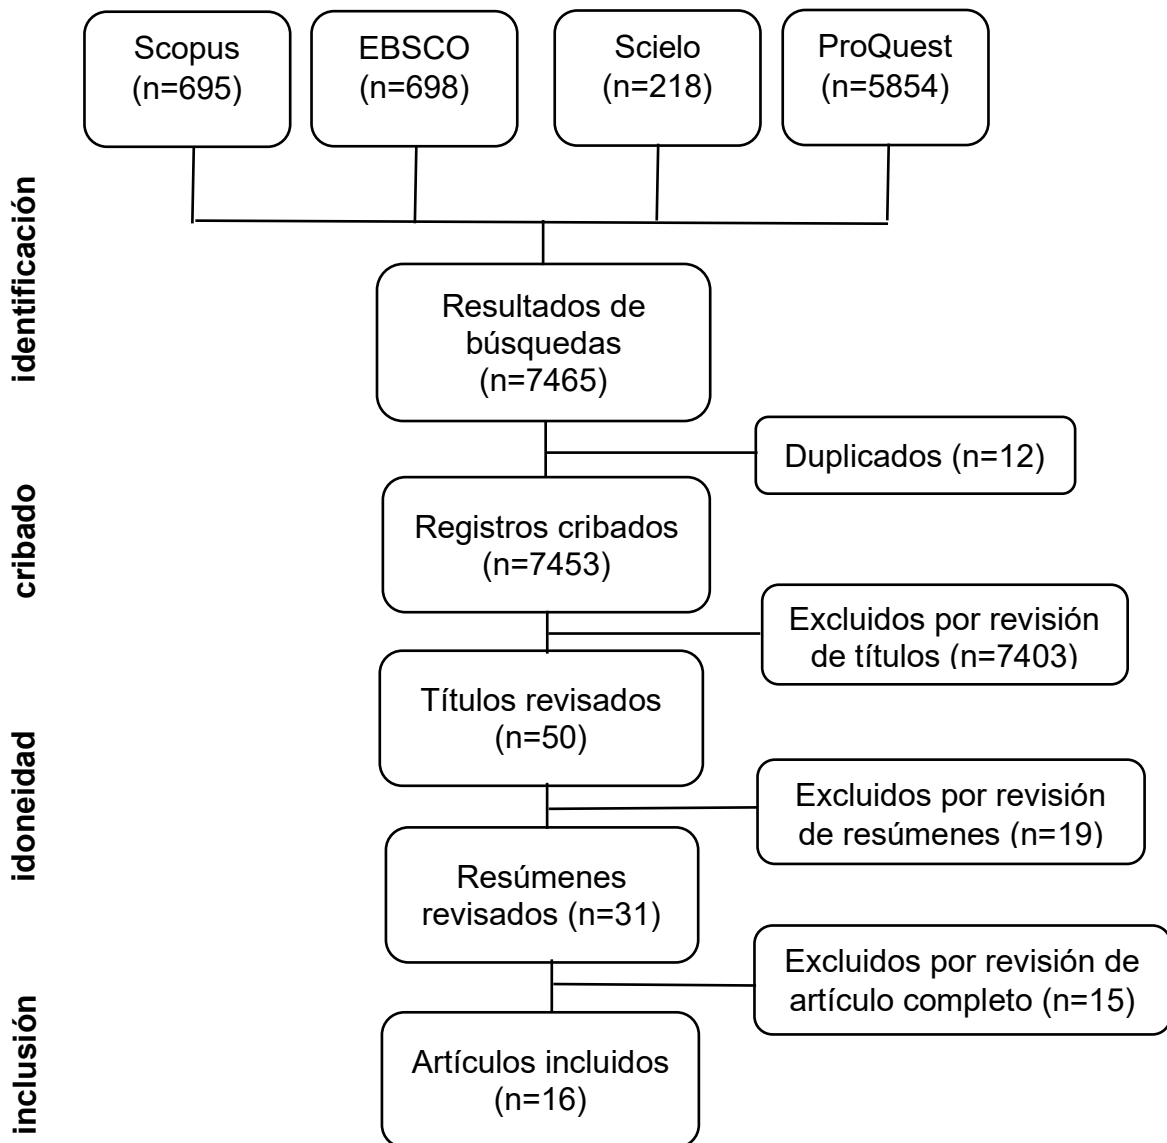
identificación

Scopus (n=695)

EBSCO (n=698)

Scielo (n=218)

ProQuest (n=5854)

Resultados de búsquedas (n=7465)

Duplicados (n=12)

cribado

Registros cribados (n=7453)

Excluidos por revisión de títulos (n=7403)

idoneidad

Títulos revisados (n=50)

Excluidos por revisión de resúmenes (n=19)

Resúmenes revisados (n=31)

Excluidos por revisión de artículo completo (n=15)

inclusión

Artículos incluidos (n=16)